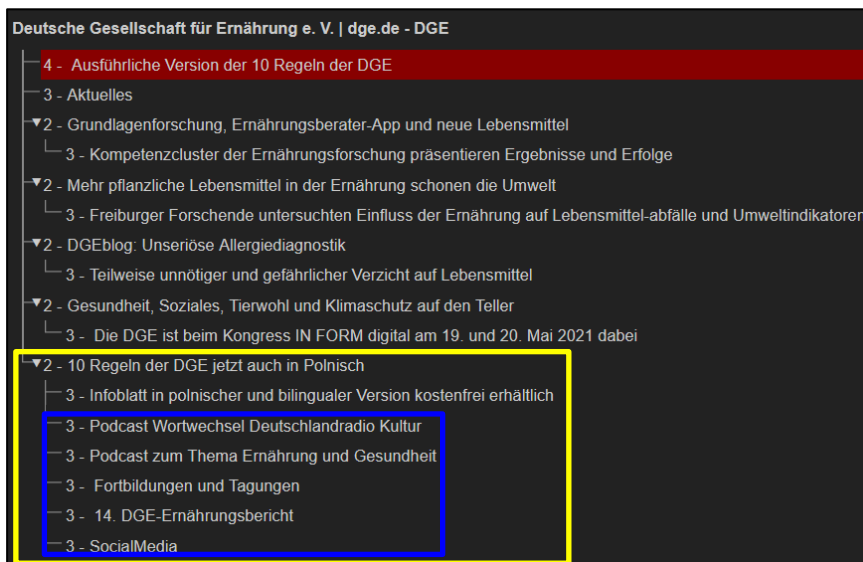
Deutsche Gesellschaft für Ernährung e. V. | dge.de - DGE

4 - Ausführliche Version der 10 Regeln der DGE

3 - Aktuelles

▼2 - Grundlagenforschung, Ernährungsberater-App und neue Lebensmittel

3 - Kompetenzcluster der Ernährungsforschung präsentieren Ergebnisse und Erfolge

▼2 - Mehr pflanzliche Lebensmittel in der Ernährung schonen die Umwelt

3 - Freiburger Forschende untersuchten Einfluss der Ernährung auf Lebensmittel-abfälle und Umweltindikatoren

▼2 - DGEblog: Unseriöse Allergiediagnostik

3 - Teilweise unnötiger und gefährlicher Verzicht auf Lebensmittel

▼2 - Gesundheit, Soziales, Tierwohl und Klimaschutz auf den Teller

3 - Die DGE ist beim Kongress IN FORM digital am 19. und 20. Mai 2021 dabei

▼2 - 10 Regeln der DGE jetzt auch in Polnisch

3 - Infoblatt in polnischer und bilingualer Version kostenfrei erhältlich

3 - Podcast Wortwechsel Deutschlandradio Kultur

3 - Podcast zum Thema Ernährung und Gesundheit

3 - Fortbildungen und Tagungen

3 - 14. DGE-Ernährungsbericht

3 - SocialMedia